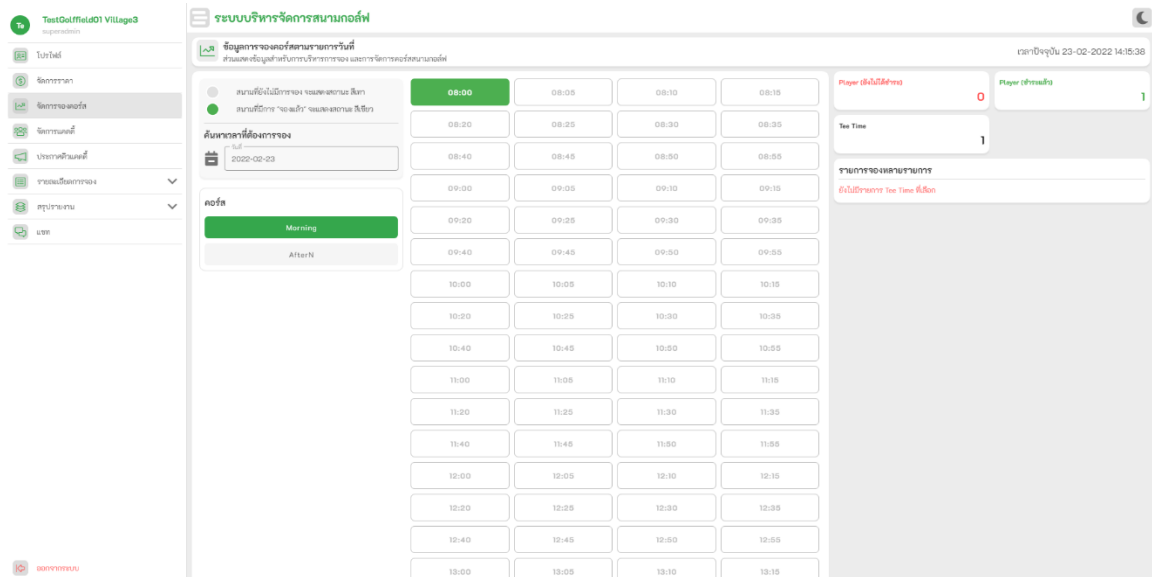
TestGolffield01 Village3
superadmin

โปรไฟล์
จัดการราคา
จัดการจองคอร์ส
จัดการแคดดี้
ประกาศถึงแคดดี้
รายละเอียดการจอง
สรุปรายงาน
แชท

ออกจากระบบ

ระบบบริหารจัดการสนามกอล์ฟ

ข้อมูลการจองคอร์สสนามรายการวันที่
ส่วนแสดงข้อมูลสำหรับการบริหารการจอง และการจัดการคอร์สสนามกอล์ฟ

เวลาปัจจุบัน 23-02-2022 14:15:38

สนามที่ยังไม่มีการจอง จะแสดงสถานะ สีเทา
สนามที่มีการ "จองแล้ว" จะแสดงสถานะ สีเขียว

ค้นหาเวลาที่ต้องการจอง
วันที่
2022-02-23

คอร์ส
Morning
AfterN

| 08:00 | 08:05 | 08:10 | 08:15 |
|---|---|---|---|
| 08:20 | 08:25 | 08:30 | 08:35 |
| 08:40 | 08:45 | 08:50 | 08:55 |
| 09:00 | 09:05 | 09:10 | 09:15 |
| 09:20 | 09:25 | 09:30 | 09:35 |
| 09:40 | 09:45 | 09:50 | 09:55 |
| 10:00 | 10:05 | 10:10 | 10:15 |
| 10:20 | 10:25 | 10:30 | 10:35 |
| 10:40 | 10:45 | 10:50 | 10:55 |
| 11:00 | 11:05 | 11:10 | 11:15 |
| 11:20 | 11:25 | 11:30 | 11:35 |
| 11:40 | 11:45 | 11:50 | 11:55 |
| 12:00 | 12:05 | 12:10 | 12:15 |
| 12:20 | 12:25 | 12:30 | 12:35 |
| 12:40 | 12:45 | 12:50 | 12:55 |
| 13:00 | 13:05 | 13:10 | 13:15 |

Player (ยังไม่ได้ชำระ)
0
Player (ชำระแล้ว)
1
Tee Time
1

รายการจองหลายรายการ
ยังไม่มีรายการ Tee Time ที่เลือก